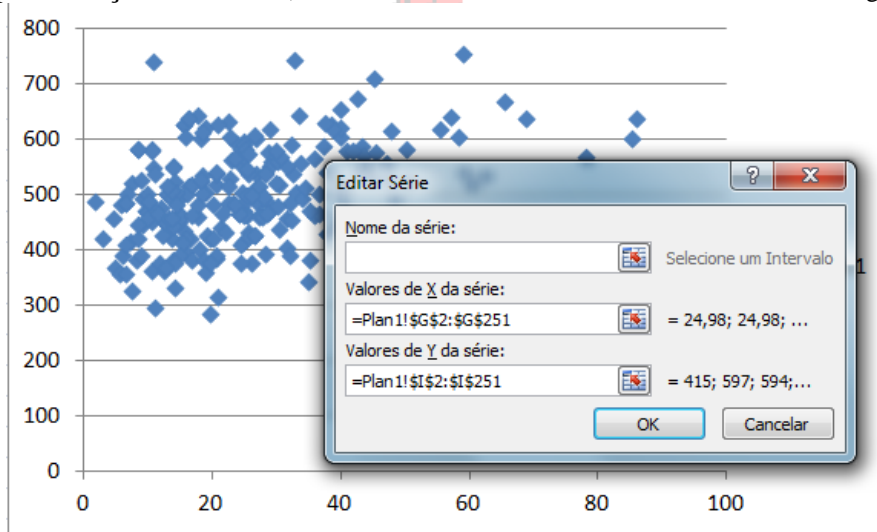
800
700
600
500
400
300
200
100
0
0
20
40
60
80
100

Editar Série
?
X
Nome da série:
Selecione um Intervalo
Valores de X da série:
=Plan1!$G$2:$G$251
= 24,98; 24,98; ...
Valores de Y da série:
=Plan1!$I$2:$I$251
= 415; 597; 594;...
OK
Cancelar
1